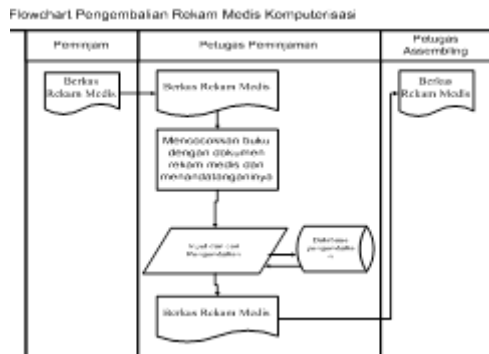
Flowchart Pengembalian Rekam Medis Komputerisasi

| Peminjam | Petugas Peminjaman | Petugas Assembling |
|---|---|---|

Berkas Rekam Medis

Berkas Rekam Medis

Mencocokkan buku dengan dokumen rekam medis dan menandatanganinya

Input data user Pengembalian

Database pengembalian

Berkas Rekam Medis

Berkas Rekam Medis